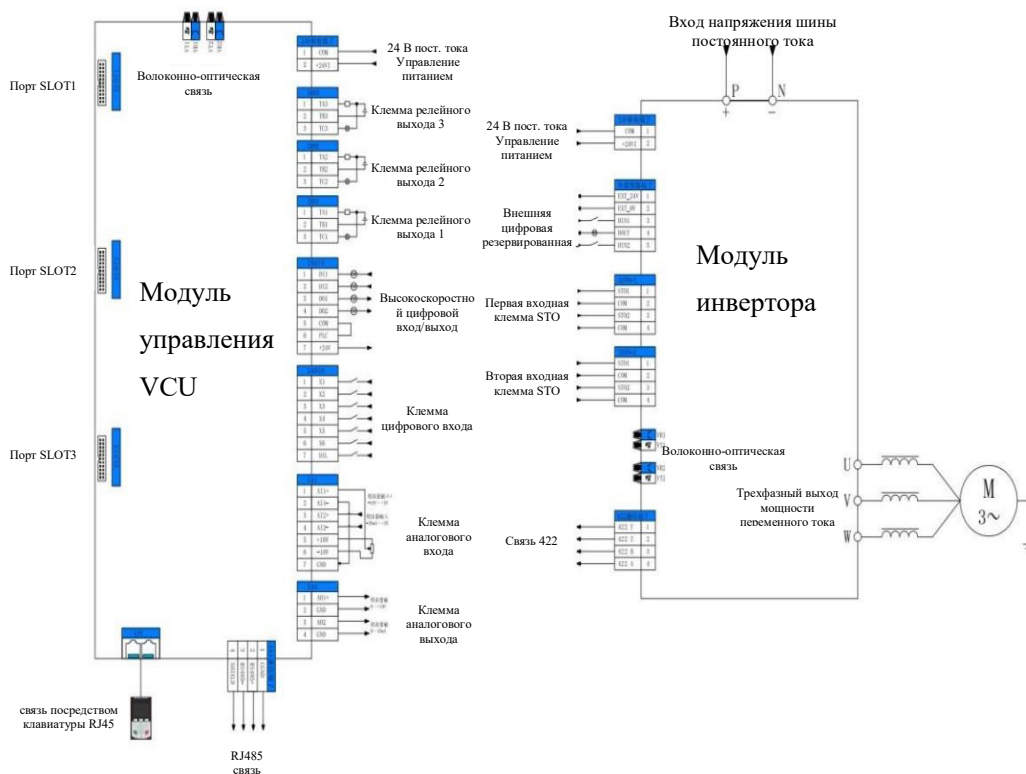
Вход напряжения шины постоянного тока

P
N
+
−

Порт SLOT1

Волоконно-оптическая связь

24 В пост. тока Управление питанием

Клемма релейного выхода 3

Клемма релейного выхода 2

Клемма релейного выхода 1

Порт SLOT2

Модуль управления VCU

Высокоскоростной цифровой вход/выход

Клемма цифрового входа

Порт SLOT3

Клемма аналогового входа

Клемма аналогового выхода

связь посредством клавиатуры RJ45

RJ485 связь

24 В пост. тока Управление питанием

Внешняя цифровая резервированная

Первая входная клемма STO

Вторая входная клемма STO

Модуль инвертора

Волоконно-оптическая связь

Связь 422

Трехфазный выход мощности переменного тока

U
V
W

M
3~

COM
+24V1
TA3
TB3
TC3
TA2
TB2
TC2
TA1
TB1
TC1
DI1
DI2
DO1
DO2
COM
PLC
+24V
X1
X2
X3
X4
X5
X6
DIL
AI1+
AI1-
AI2+
AI2-
+10V
-10V
GND
AO1+
GND
AO2
GND
COM
+24V1
EXT_24V
EXT_0V
DIN1
DOUT
DIN2
STO1
COM
STO2
COM
STO1
COM
STO2
COM
422 T
422 Z
422 B
422 A